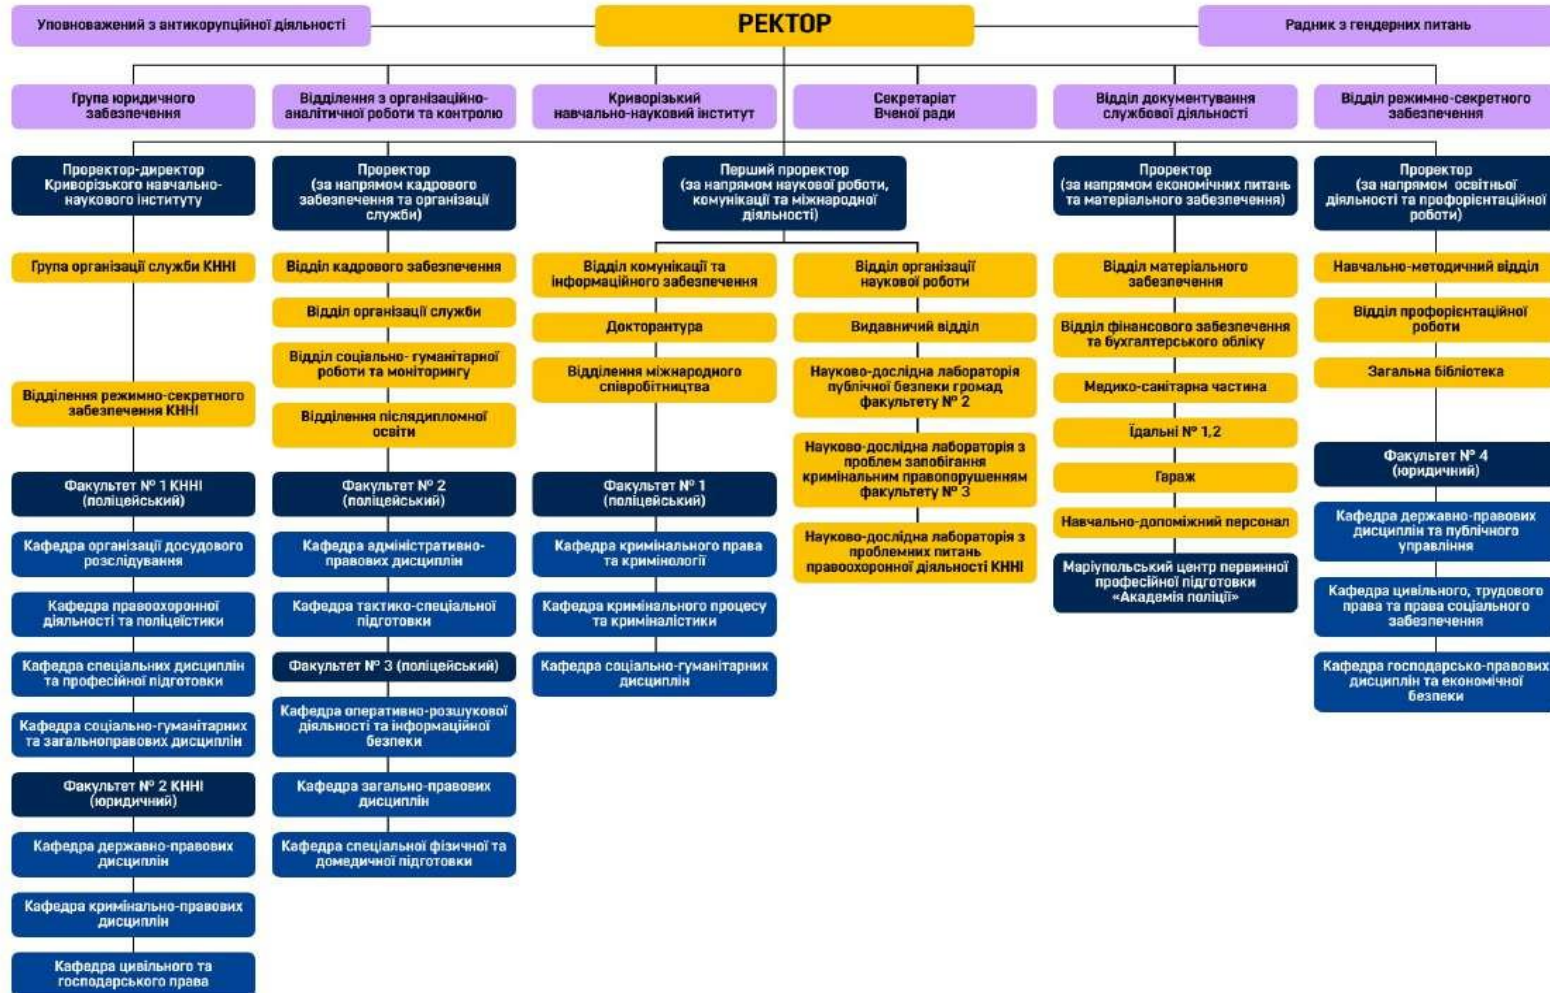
Уповноважений з антикорупційної діяльності

РЕКТОР

Радник з гендерних питань

Група юридичного забезпечення

Відділення з організаційно-аналітичної роботи та контролю

Криворізький навчально-науковий інститут

Секретаріат Вченої ради

Відділ документування службової діяльності

Відділ режимно-секретного забезпечення

Проректор-директор Криворізького навчально-наукового інституту

Група організації служби КННІ

Відділення режимно-секретного забезпечення КННІ

Факультет № 1 КННІ (поліцейський)

Кафедра організації досудового розслідування

Кафедра правоохоронної діяльності та поліцеїстики

Кафедра спеціальних дисциплін та професійної підготовки

Кафедра соціально-гуманітарних та загальноправових дисциплін

Факультет № 2 КННІ (юридичний)

Кафедра державно-правових дисциплін

Кафедра кримінально-правових дисциплін

Кафедра цивільного та господарського права

Проректор (за напрямом кадрового забезпечення та організації служби)

Відділ кадрового забезпечення

Відділ організації служби

Відділ соціально- гуманітарної роботи та моніторингу

Відділення післядипломної освіти

Факультет № 2 (поліцейський)

Кафедра адміністративно-правових дисциплін

Кафедра тактико-спеціальної підготовки

Факультет № 3 (поліцейський)

Кафедра оперативно-розшукової діяльності та інформаційної безпеки

Кафедра загально-правових дисциплін

Кафедра спеціальної фізичної та домедичної підготовки

Перший проректор (за напрямом наукової роботи, комунікації та міжнародної діяльності)

Відділ комунікації та інформаційного забезпечення

Докторантура

Відділення міжнародного співробітництва

Факультет № 1 (поліцейський)

Кафедра кримінального права та кримінології

Кафедра кримінального процесу та криміналістики

Кафедра соціально-гуманітарних дисциплін

Відділ організації наукової роботи

Видавничий відділ

Науково-дослідна лабораторія публічної безпеки громад факультету № 2

Науково-дослідна лабораторія з проблем запобігання кримінальним правопорушенням факультету № 3

Науково-дослідна лабораторія з проблемних питань правоохоронної діяльності КННІ

Проректор (за напрямом економічних питань та матеріального забезпечення)

Відділ матеріального забезпечення

Відділ фінансового забезпечення та бухгалтерського обліку

Медико-санітарна частина

Їдальні № 1,2

Гараж

Навчально-допоміжний персонал

Маріупольський центр первинної професійної підготовки «Академія поліції»

Проректор (за напрямом освітньої діяльності та профорієнтаційної роботи)

Навчально-методичний відділ

Відділ профорієнтаційної роботи

Загальна бібліотека

Факультет № 4 (юридичний)

Кафедра державно-правових дисциплін та публічного управління

Кафедра цивільного, трудового права та права соціального забезпечення

Кафедра господарсько-правових дисциплін та економічної безпеки